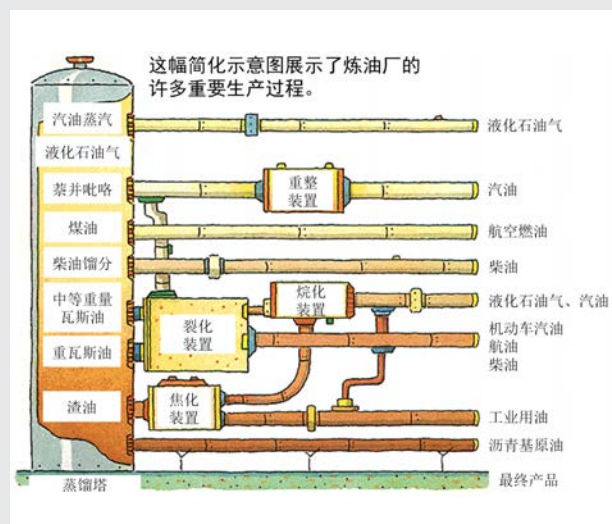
这幅简化示意图展示了炼油厂的许多重要生产过程。

汽油蒸汽
液化石油气
萘并吡咯
煤油
柴油馏分
中等重量瓦斯油
重瓦斯油
渣油
蒸馏塔

重整装置
烷化装置
裂化装置
焦化装置

液化石油气
汽油
航空燃油
柴油
液化石油气、汽油
机动车汽油
航油
柴油
工业用油
沥青基原油
最终产品